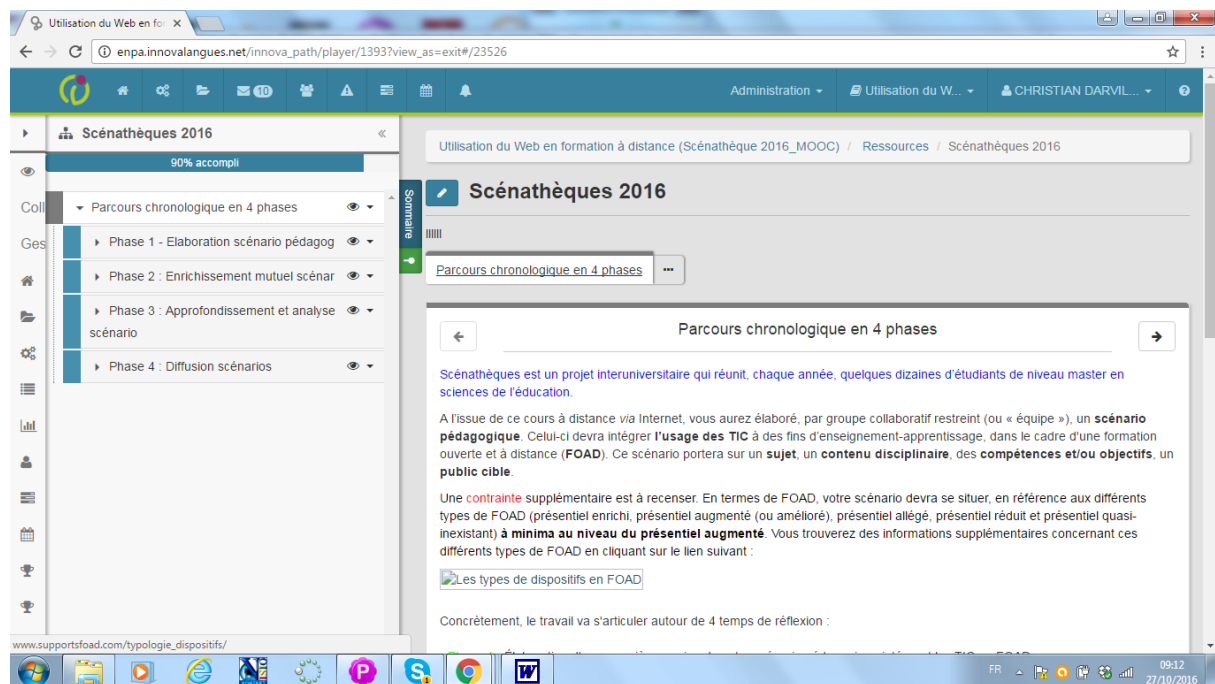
Utilisation du Web en for ×

enpa.innovalangues.net/innova_path/player/1393?view_as=exit#/23526

10

Administration ▾ Utilisation du W... ▾ CHRISTIAN DARVIL... ▾

Scénathèques 2016 «

90% accompli

Coll

Ges

Parcours chronologique en 4 phases

Phase 1 - Elaboration scénario pédagog

Phase 2 : Enrichissement mutuel scénar

Phase 3 : Approfondissement et analyse scénario

Phase 4 : Diffusion scénarios

Sommaire

Utilisation du Web en formation à distance (Scénathèque 2016_MOOC) / Ressources / Scénathèques 2016

Scénathèques 2016

Parcours chronologique en 4 phases ···

Parcours chronologique en 4 phases

Scénathèques est un projet interuniversitaire qui réunit, chaque année, quelques dizaines d'étudiants de niveau master en sciences de l'éducation.

A l'issue de ce cours à distance *via* Internet, vous aurez élaboré, par groupe collaboratif restreint (ou « équipe »), un **scénario pédagogique**. Celui-ci devra intégrer **l'usage des TIC** à des fins d'enseignement-apprentissage, dans le cadre d'une formation ouverte et à distance (**FOAD**). Ce scénario portera sur un **sujet**, un **contenu disciplinaire**, des **compétences et/ou objectifs**, un **public cible**.

Une contrainte supplémentaire est à recenser. En termes de FOAD, votre scénario devra se situer, en référence aux différents types de FOAD (présentiel enrichi, présentiel augmenté (ou amélioré), présentiel allégé, présentiel réduit et présentiel quasi-inexistant) **à minima au niveau du présentiel augmenté**. Vous trouverez des informations supplémentaires concernant ces différents types de FOAD en cliquant sur le lien suivant :

Les types de dispositifs en FOAD

Concrètement, le travail va s'articuler autour de 4 temps de réflexion :

www.supportsfoad.com/typologie_dispositifs/

FR 09:12 27/10/2016